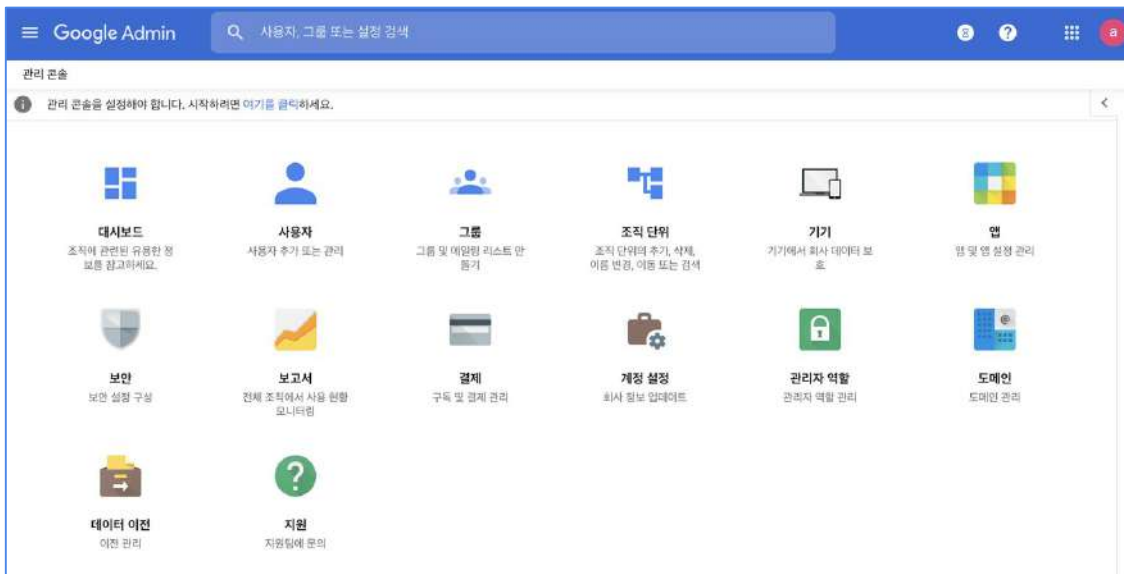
Google Admin

사용자, 그룹 또는 설정 검색

8

a

관리 콘솔

관리 콘솔을 설정해야 합니다. 시작하려면 여기를 클릭하세요.

대시보드
조직에 관련된 유용한 정보를 참고하세요.

사용자
사용자 추가 또는 관리

그룹
그룹 및 메일링 리스트 만들기

조직 단위
조직 단위의 추가, 삭제, 이름 변경, 이동 또는 검색

기기
기기에서 회사 데이터 보호

앱
앱 및 앱 설정 관리

보안
보안 설정 구성

보고서
전체 조직에서 사용 현황 모니터링

결제
구독 및 결제 관리

계정 설정
회사 정보 업데이트

관리자 역할
관리자 역할 관리

도메인
도메인 관리

데이터 이전
이전 관리

지원
지원팀에 문의